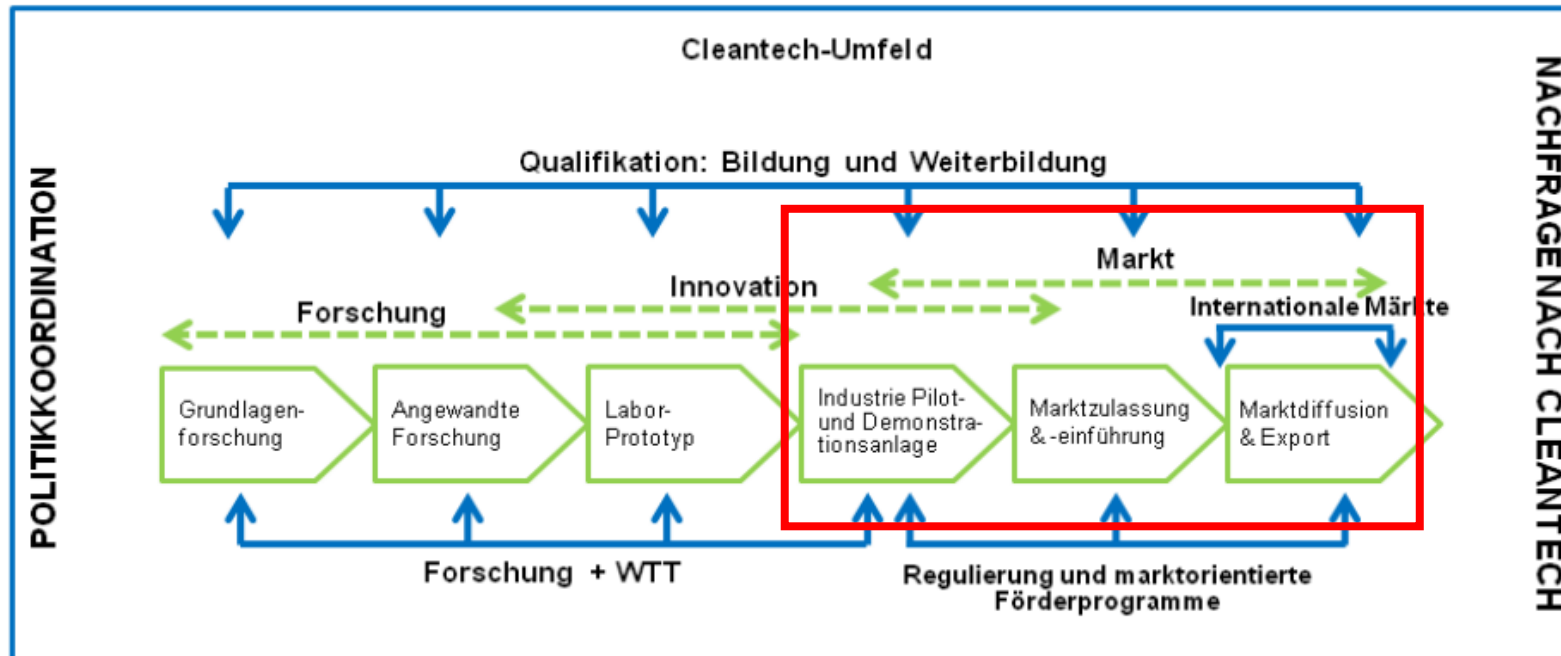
Cleantech-Umfeld

POLITIKKOORDINATION

NACHFRAGE NACH CLEANTECH

Qualifikation: Bildung und Weiterbildung

Markt

Innovation

Forschung

Internationale Märkte

Grundlagenforschung

Angewandte Forschung

Labor-Prototyp

Industrie Pilot- und Demonstrationsanlage

Marktzulassung & -einführung

Marktdiffusion & Export

Forschung + WTT

Regulierung und marktorientierte Förderprogramme